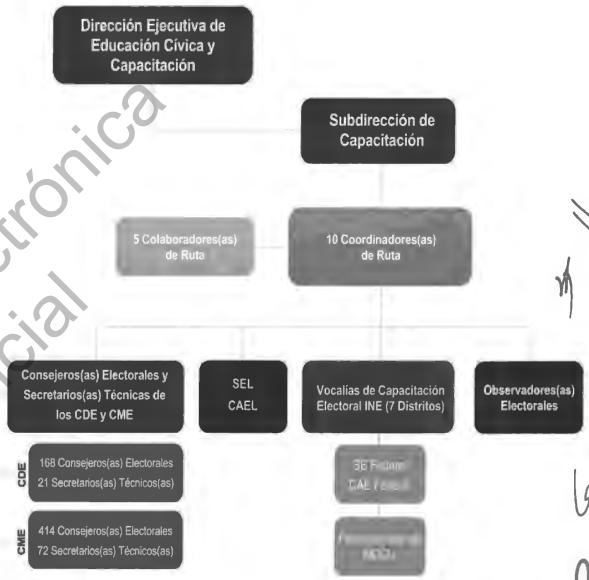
Dirección Ejecutiva de Educación Cívica y Capacitación

Subdirección de Capacitación

5 Colaboradores(as) de Ruta

10 Coordinadores(as) de Ruta

Consejeros(as) Electorales y Secretarios(as) Técnicas de los CDE y CME

SEL CAEL

Vocalías de Capacitación Electoral INE (7 Distritos)

Observadores(as) Electorales

CDE
168 Consejeros(as) Electorales
21 Secretarios(as) Técnicos(as)

CME
414 Consejeros(as) Electorales
72 Secretarios(as) Técnicos(as)

SE Federal
CAE Federal

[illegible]

ctrónica
cial